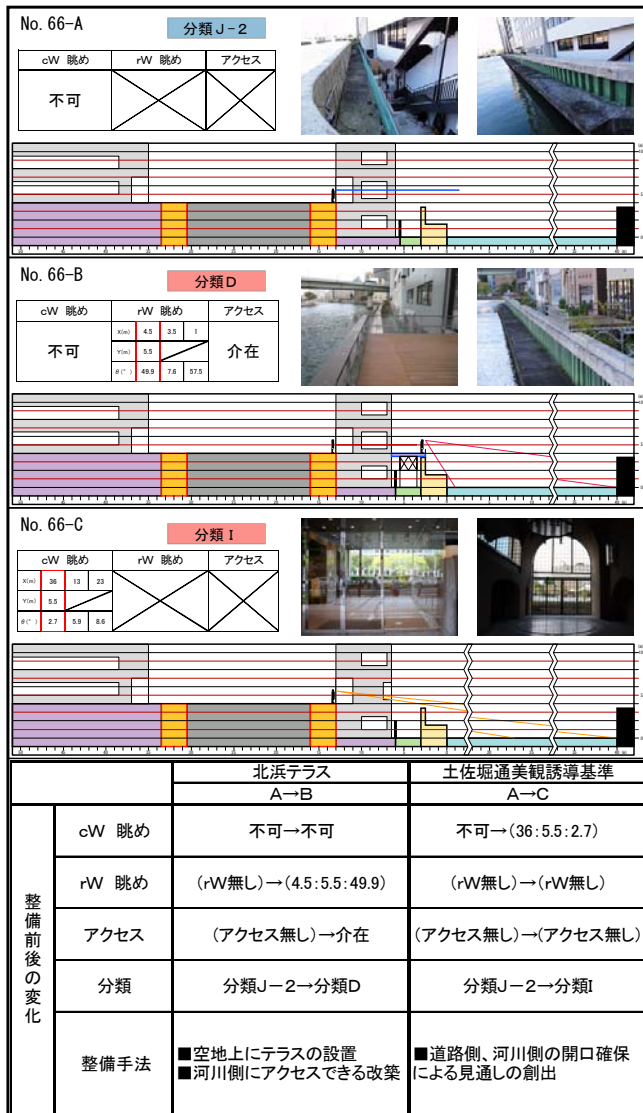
No. 66-A

分類J-2

| cW 眺め | rW 眺め | アクセス |
|---|---|---|
| 不可 | | |

No. 66-B

分類D

| cW 眺め | rW 眺め | | | | アクセス |
|---|---|---|---|---|---|
| 不可 | X(m) | 4.5 | 3.5 | 1 | 介在 |
| | Y(m) | 5.5 | | | |
| | θ(°) | 49.9 | 7.6 | 57.5 | |

No. 66-C

分類I

| cW 眺め | | | | rW 眺め | アクセス |
|---|---|---|---|---|---|
| X(m) | 36 | 13 | 23 | | |
| Y(m) | 5.5 | | | | |
| θ(°) | 2.7 | 5.9 | 8.6 | | |

| | | 北浜テラス A→B | 土佐堀通美観誘導基準 A→C |
|---|---|---|---|
| 整備前後の変化 | cW 眺め | 不可→不可 | 不可→(36:5.5:2.7) |
| | rW 眺め | (rW無し)→(4.5:5.5:49.9) | (rW無し)→(rW無し) |
| | アクセス | (アクセス無し)→介在 | (アクセス無し)→(アクセス無し) |
| | 分類 | 分類J-2→分類D | 分類J-2→分類I |
| | 整備手法 | ■空地上にテラスの設置 ■河川側にアクセスできる改築 | ■道路側、河川側の開口確保による見通しの創出 |